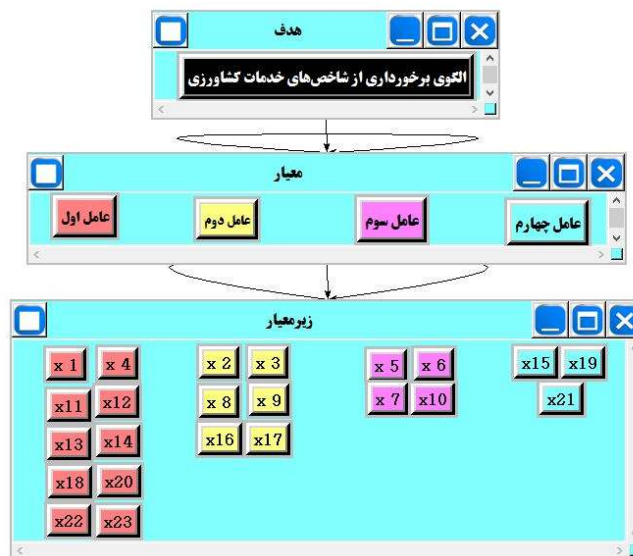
هدف

الگوی برخورداری از شاخص‌های خدمات کشاورزی

معیار

عامل اول

عامل دوم

عامل سوم

عامل چهارم

زیرمعیار

x 1 x 4
x11 x12
x13 x14
x18 x20
x22 x23

x 2 x 3
x 8 x 9
x16 x17

x 5 x 6
x 7 x10

x15 x19
x21